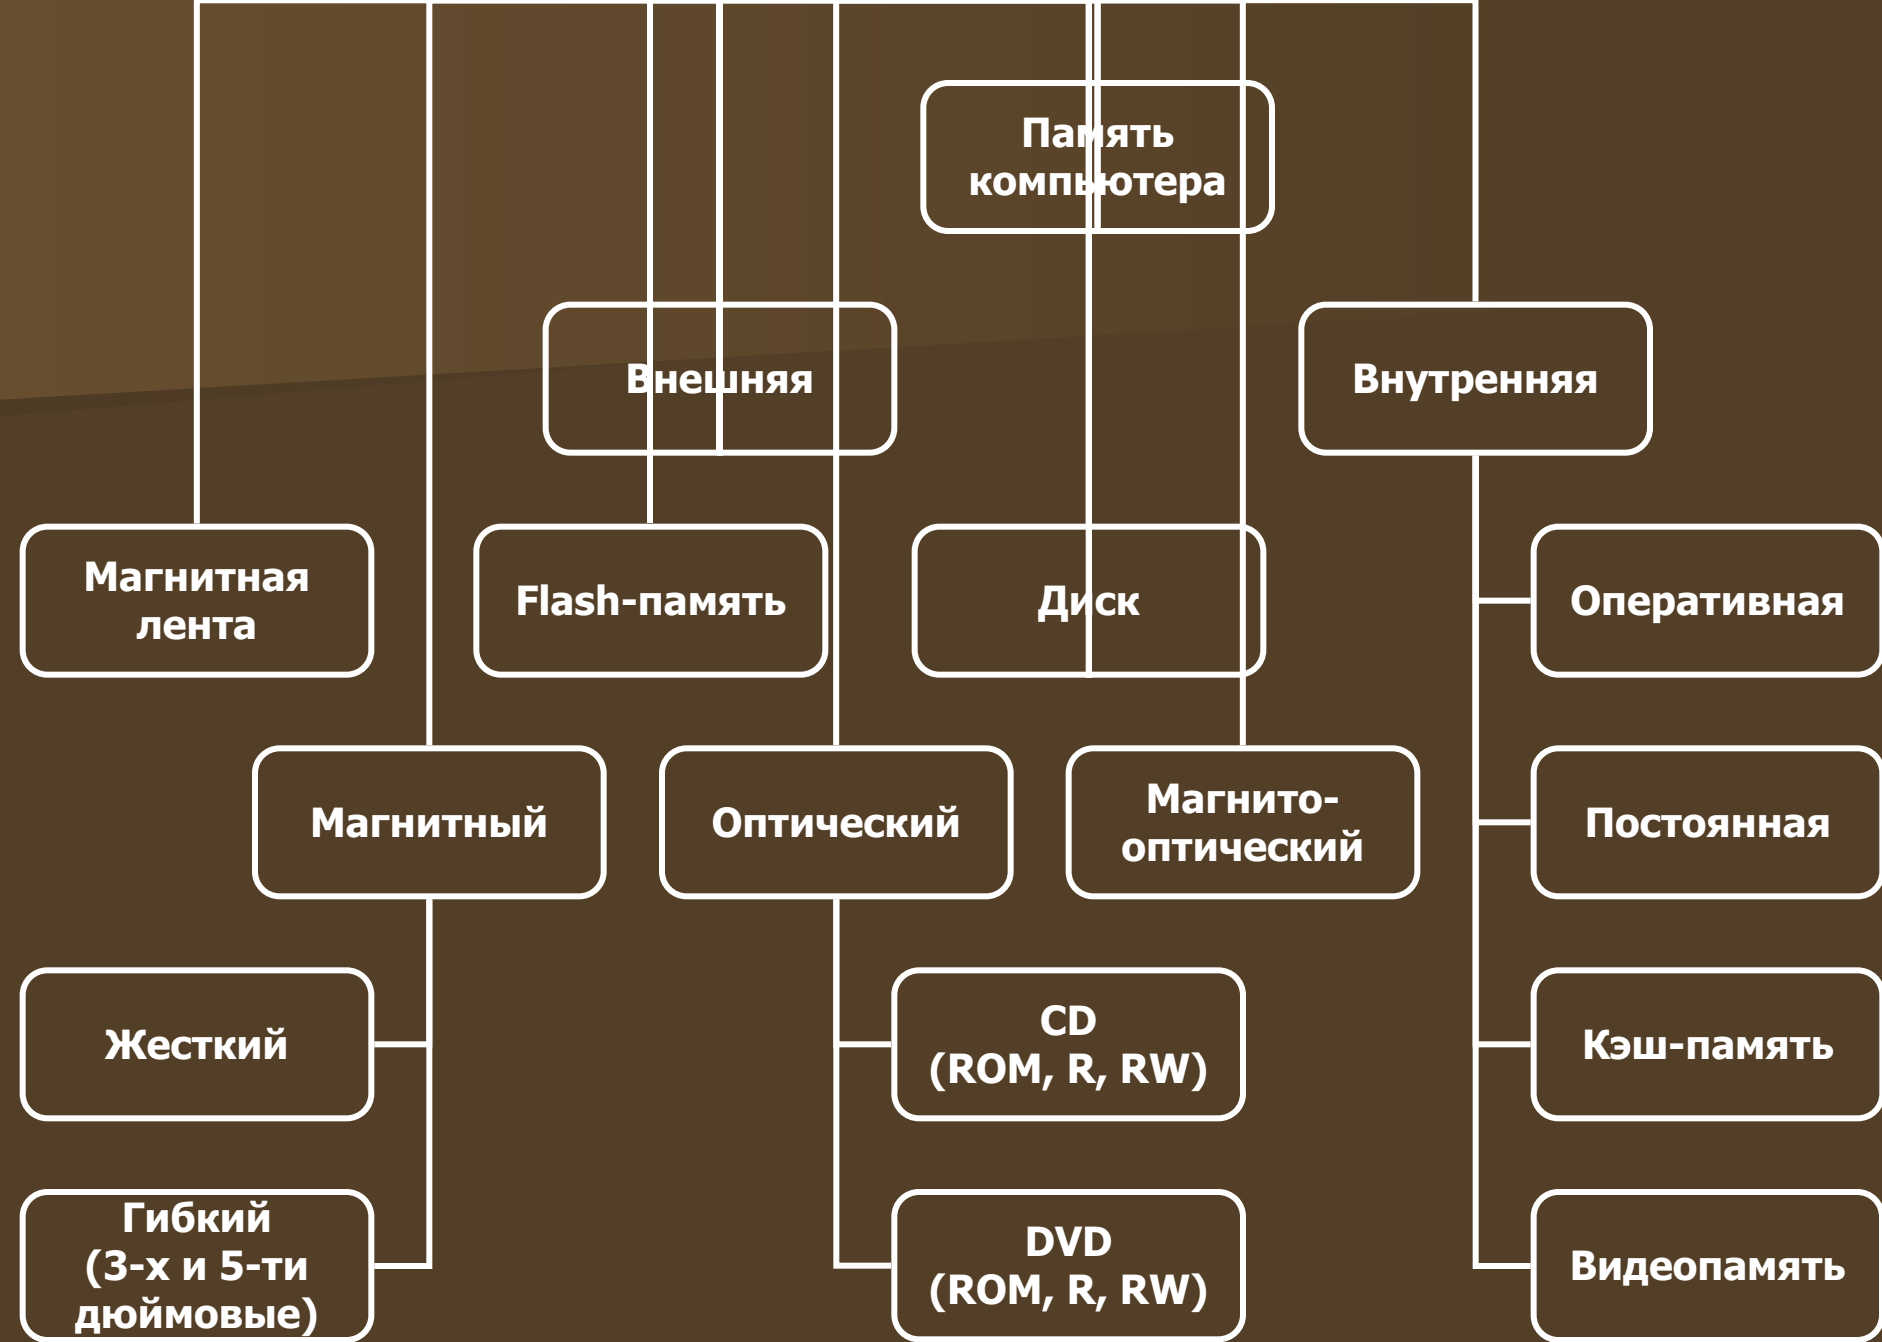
Память компьютера

Внешняя

Внутренняя

Магнитная лента

Flash-память

Диск

Оперативная

Магнитный

Оптический

Магнито-оптический

Постоянная

Жесткий

CD (ROM, R, RW)

Кэш-память

Гибкий (3-х и 5-ти дюймовые)

DVD (ROM, R, RW)

Видеопамять